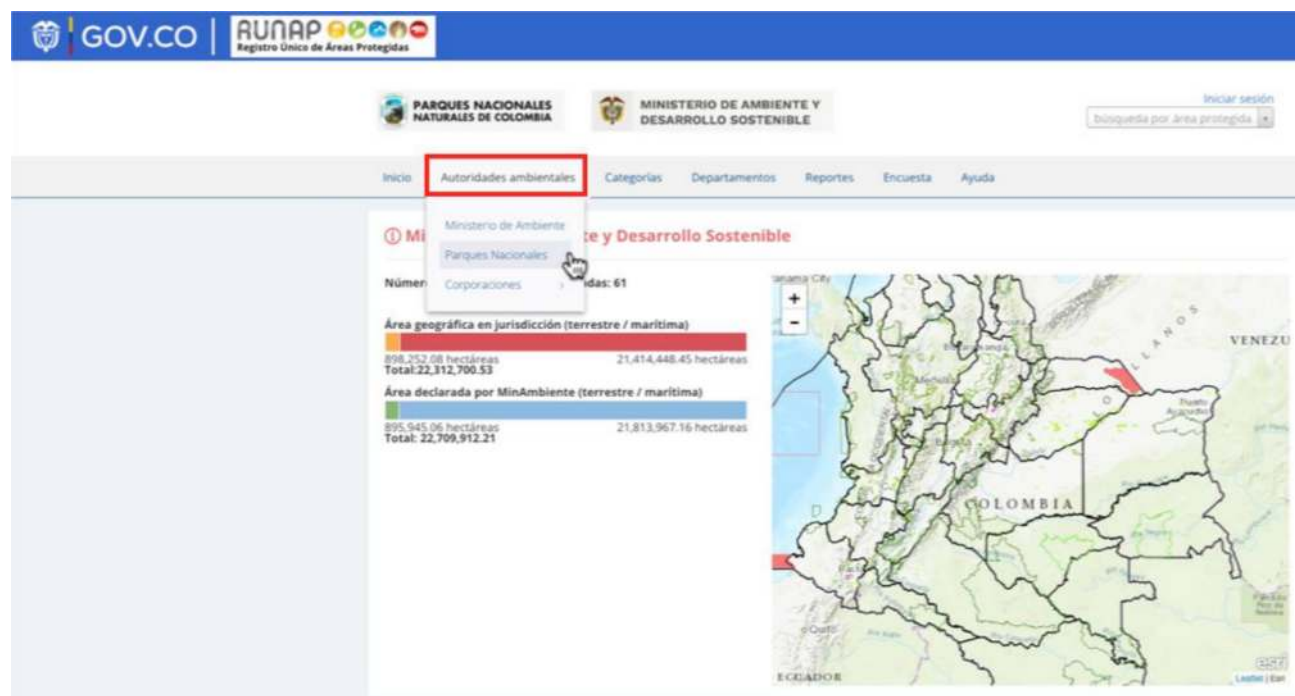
GOV.CO | RUNAP Registro Único de Áreas Protegidas

PARQUES NACIONALES NATURALES DE COLOMBIA

MINISTERIO DE AMBIENTE Y DESARROLLO SOSTENIBLE

Iniciar sesión
búsqueda por área protegida

Inicio | Autoridades ambientales | Categorías | Departamentos | Reportes | Encuesta | Ayuda

Ministerio de Ambiente
Parques Nacionales
Corporaciones

Mi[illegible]te y Desarrollo Sostenible

Númer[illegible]das: 61

Área geográfica en jurisdicción (terrestre / marítima)
898,252.08 hectáreas
21,414,448.45 hectáreas
Total:22,312,700.53

Área declarada por MinAmbiente (terrestre / marítima)
895,945.06 hectáreas
21,813,967.16 hectáreas
Total: 22,709,912.21

Panama City
+
-
LLANOS
VENEZU
COLOMBIA
Quito
ECUADOR
esri
Leaflet | Esri